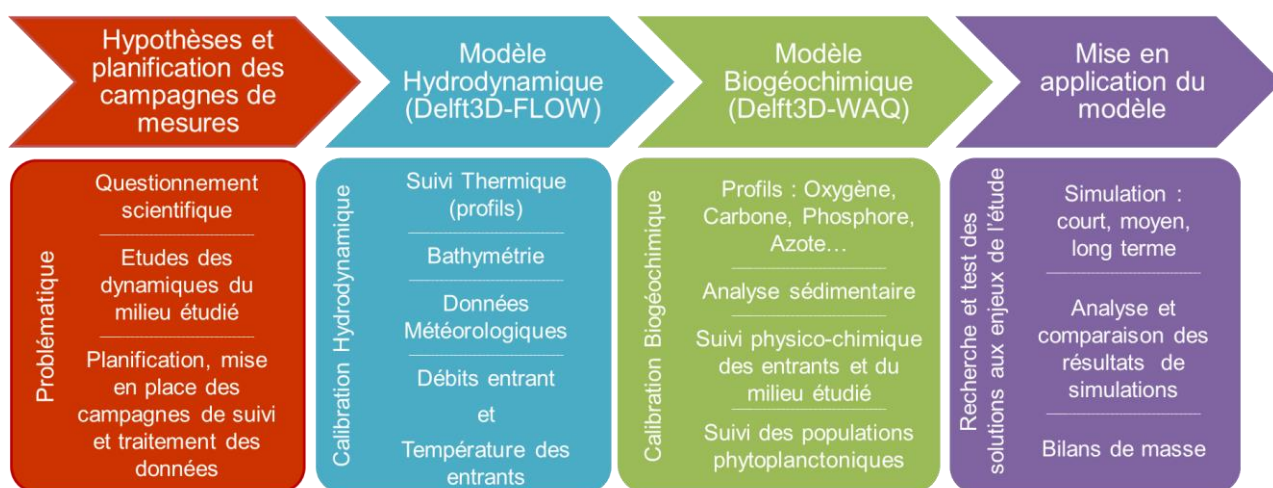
Hypothèses et planification des campagnes de mesures

Modèle Hydrodynamique (Delft3D-FLOW)

Modèle Biogéochimique (Delft3D-WAQ)

Mise en application du modèle

Problématique

Questionnement scientifique

Etudes des dynamiques du milieu étudié

Planification, mise en place des campagnes de suivi et traitement des données

Calibration Hydrodynamique

Suivi Thermique (profils)

Bathymétrie

Données Météorologiques

Débits entrant et Température des entrants

Calibration Biogéochimique

Profils : Oxygène, Carbone, Phosphore, Azote…

Analyse sédimentaire

Suivi physico-chimique des entrants et du milieu étudié

Suivi des populations phytoplanctoniques

Recherche et test des solutions aux enjeux de l'étude

Simulation : court, moyen, long terme

Analyse et comparaison des résultats de simulations

Bilans de masse